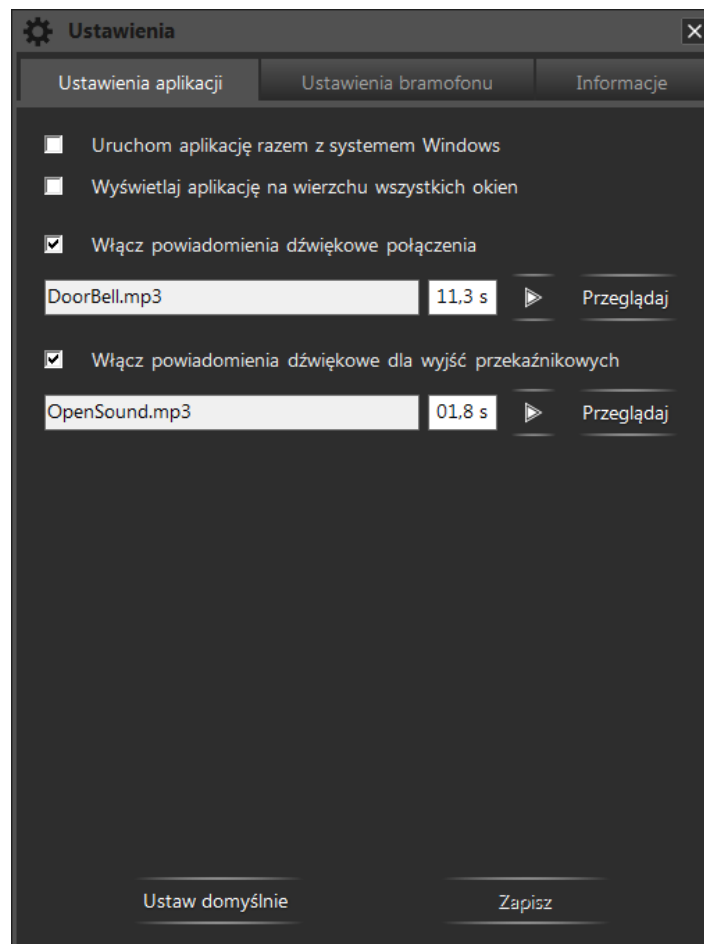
Ustawienia

Ustawienia aplikacji | Ustawienia bramofonu | Informacje

Uruchom aplikację razem z systemem Windows

Wyświetlaj aplikację na wierzchu wszystkich okien

Włącz powiadomienia dźwiękowe połączenia

DoorBell.mp3 11,3 s Przeglądaj

Włącz powiadomienia dźwiękowe dla wyjść przekaźnikowych

OpenSound.mp3 01,8 s Przeglądaj

Ustaw domyślnie

Zapisz